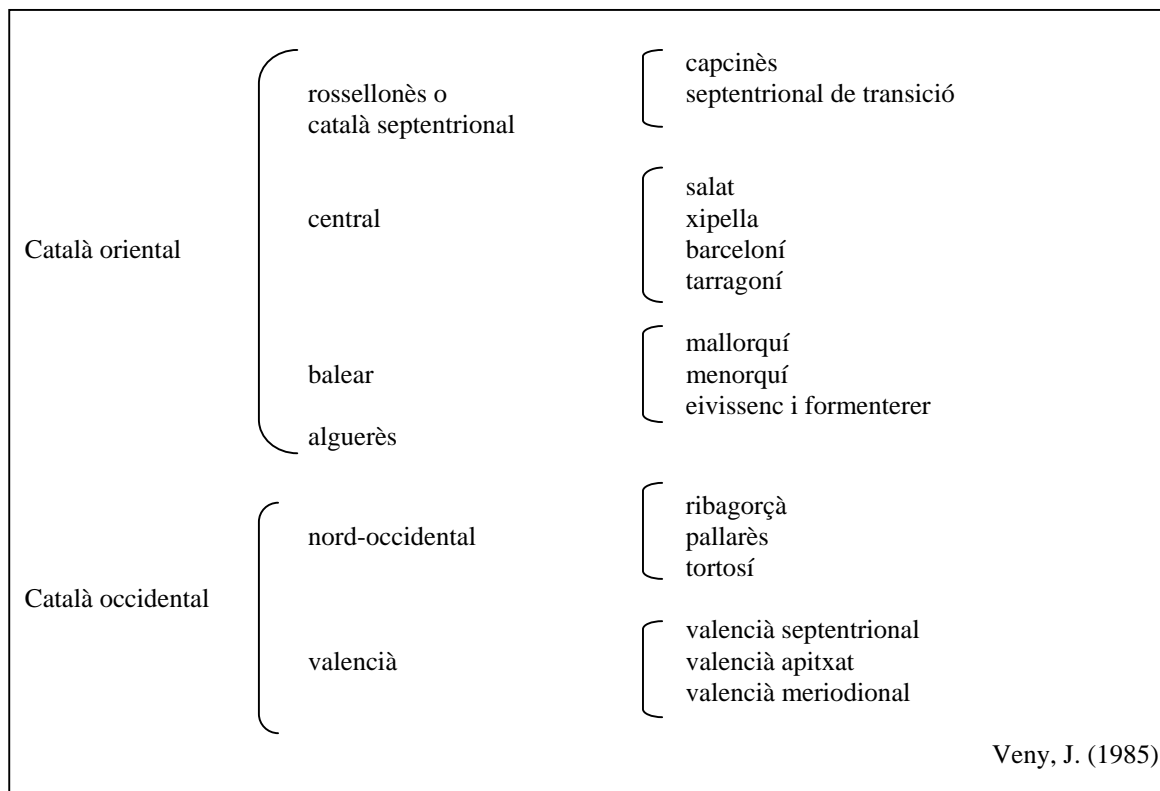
Català oriental

rossellonès o català septentrional

capcinès
septentrional de transició

central

salat
xipella
barceloní
tarragoní

balear

mallorquí
menorquí
eivissenc i formenterer

alguerès

Català occidental

nord-occidental

ribagorçà
pallarès
tortosí

valencià

valencià septentrional
valencià apitxat
valencià meriodional

Veny, J. (1985)